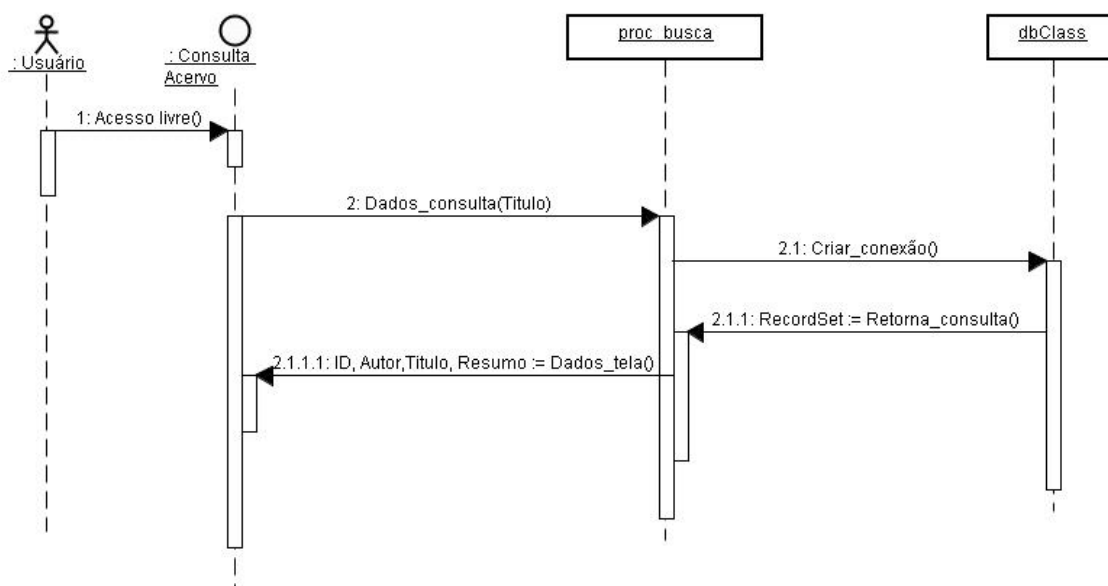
: Usuário

: Consulta Acervo

proc_busca

dbClass

1: Acesso livre()

2: Dados_consulta(Titulo)

2.1: Criar_conexão()

2.1.1: RecordSet := Retorna_consulta()

2.1.1.1: ID, Autor,Titulo, Resumo := Dados_tela()